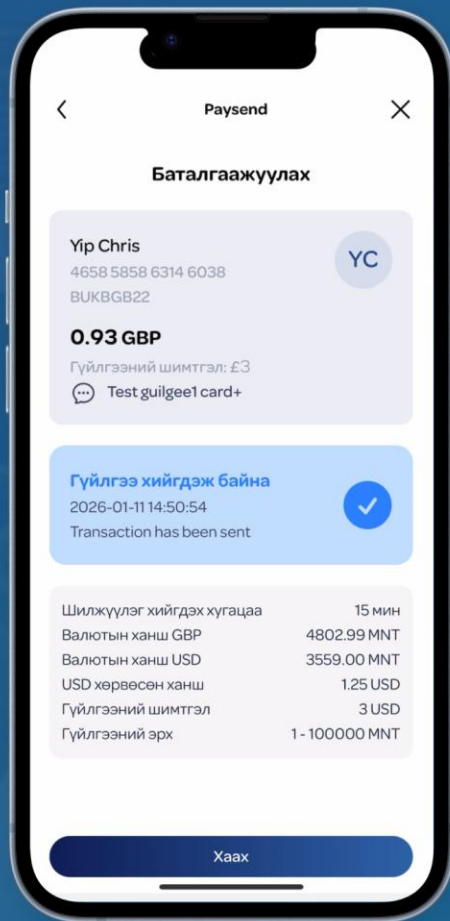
<
Paysend
X

Баталгаажуулах

Yip Chris
4658 5858 6314 6038
BUKBGB22
YC

0.93 GBP

Гүйлгээний шимтгэл: £3

Test guilgee1 card+

Гүйлгээ хийгдэж байна
2026-01-11 14:50:54
Transaction has been sent

| | |
|---|---|
| Шилжүүлэг хийгдэх хугацаа | 15 мин |
| Валютын ханш GBP | 4802.99 MNT |
| Валютын ханш USD | 3559.00 MNT |
| USD хөрвөсөн ханш | 1.25 USD |
| Гүйлгээний шимтгэл | 3 USD |
| Гүйлгээний эрх | 1 - 100000 MNT |

Хаах